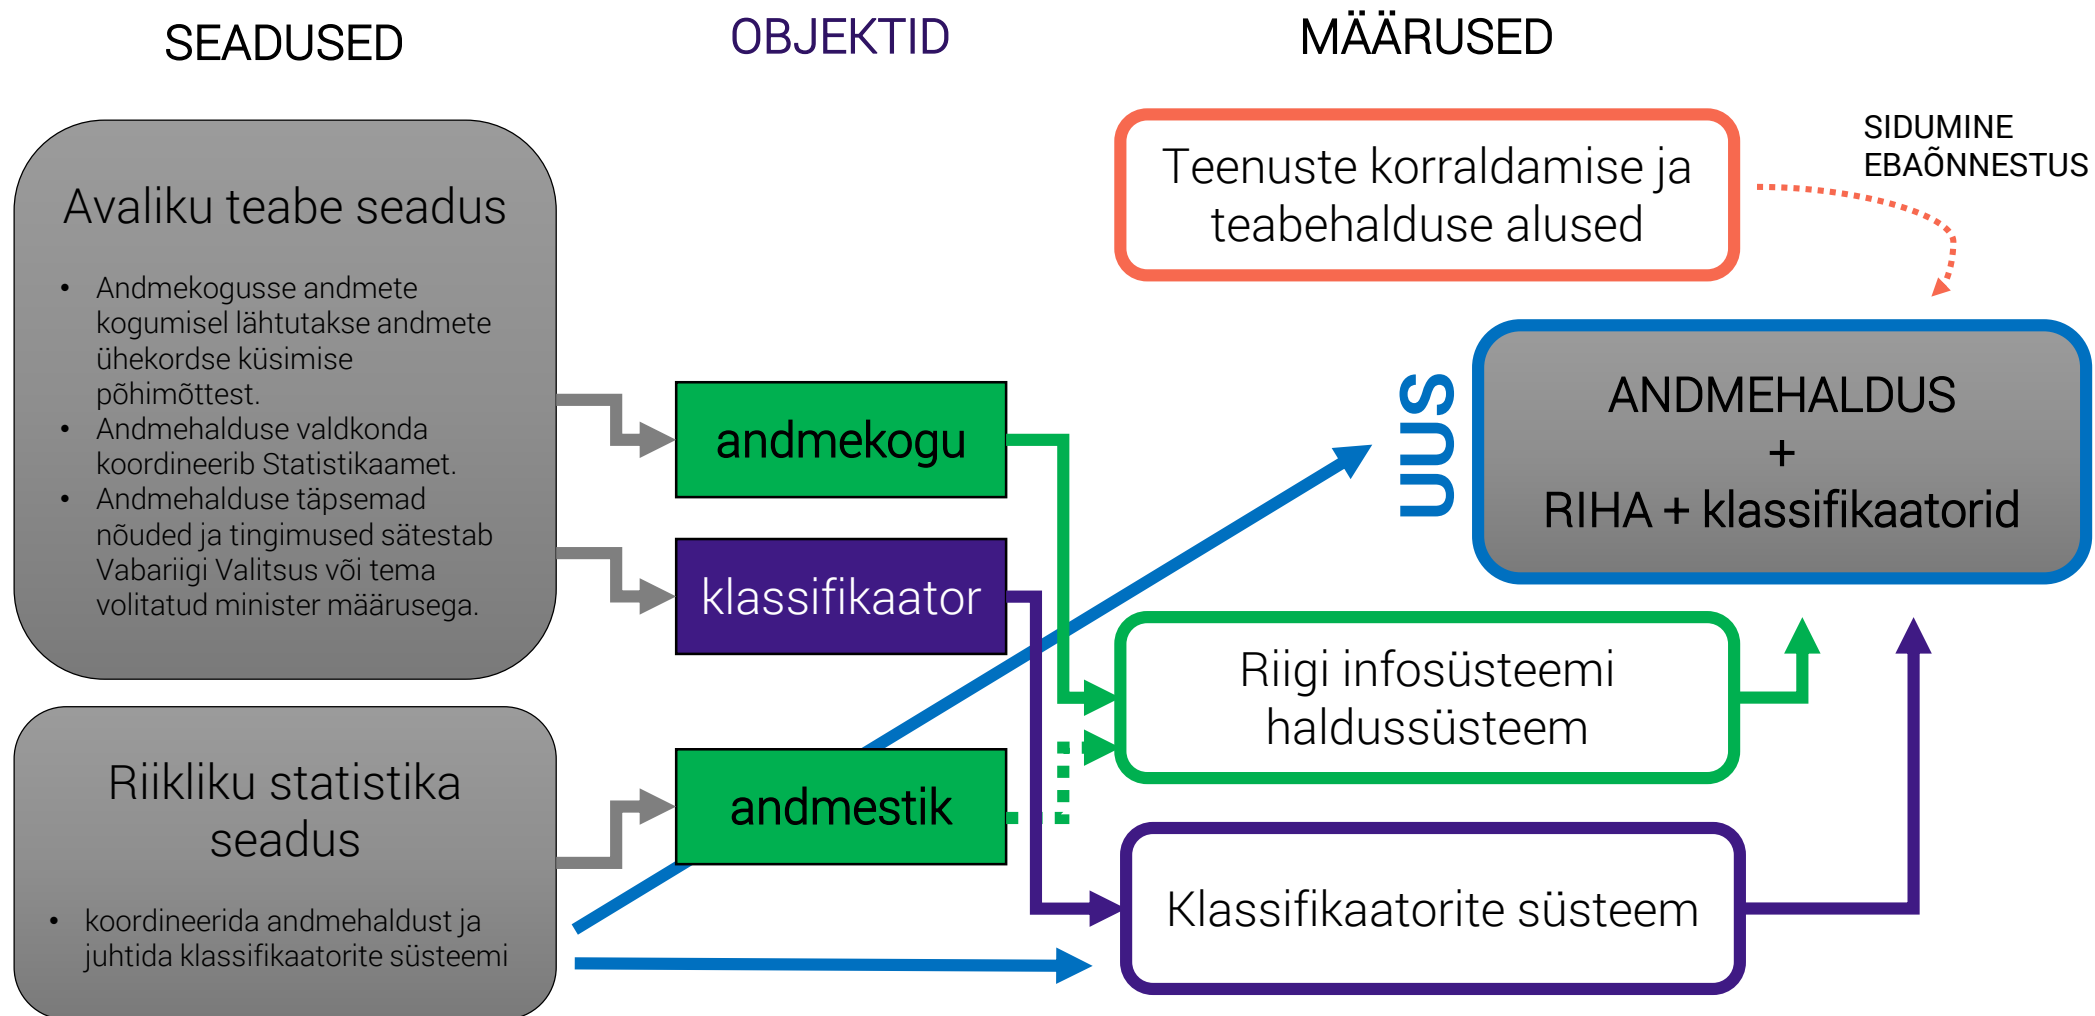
SEADUSED

OBJEKTID

MÄÄRUSED

Avaliku teabe seadus

- Andmekogusse andmete kogumisel lähtutakse andmete ühekordse küsimise põhimõttest.
- Andmehalduse valdkonda koordineerib Statistikaamet.
- Andmehalduse täpsemad nõuded ja tingimused sätestab Vabariigi Valitsus või tema volitatud minister määrusega.

Riikliku statistika seadus

- koordineerida andmehaldust ja juhtida klassifikaatorite süsteemi

andmekogu

klassifikaator

andmestik

Teenuste korraldamise ja teabehalduse alused

SIDUMINE EBAÕNNESTUS

UUS

ANDMEHALDUS
+
RIHA + klassifikaatorid

Riigi infosüsteemi haldussüsteem

Klassifikaatorite süsteem